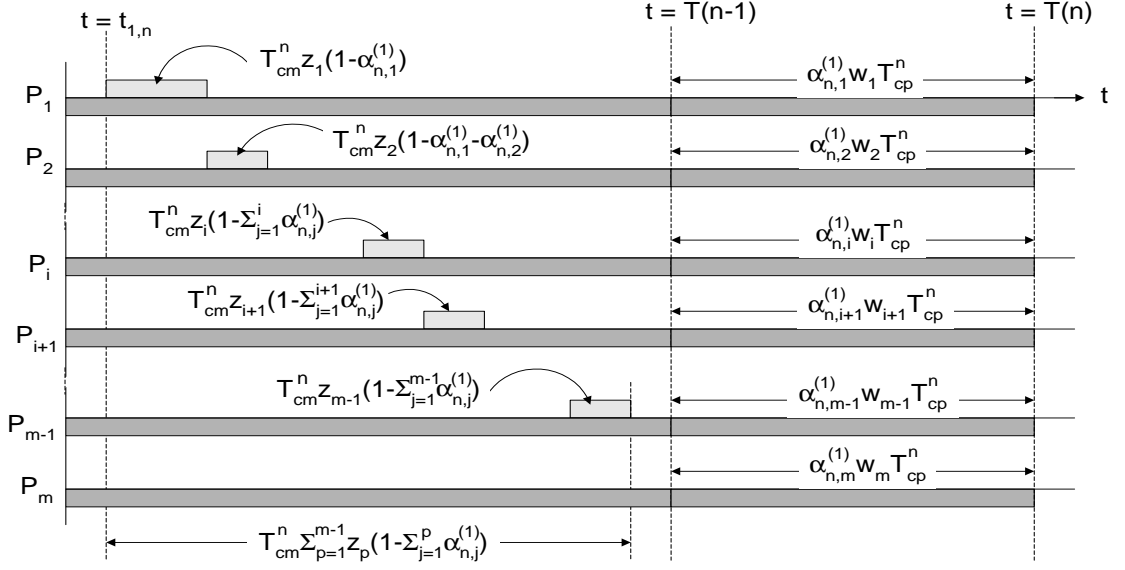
$t = t_{1,n}$

$t = T(n-1)$

$t = T(n)$

$T^n_{cm} z_1 (1-\alpha^{(1)}_{n,1})$

$P_1$

$\alpha^{(1)}_{n,1} w_1 T^n_{cp}$

t

$T^n_{cm} z_2 (1-\alpha^{(1)}_{n,1}-\alpha^{(1)}_{n,2})$

$P_2$

$\alpha^{(1)}_{n,2} w_2 T^n_{cp}$

$T^n_{cm} z_i (1-\Sigma^{i}_{j=1}\alpha^{(1)}_{n,j})$

$\alpha^{(1)}_{n,i} w_i T^n_{cp}$

$P_i$

$T^n_{cm} z_{i+1} (1-\Sigma^{i+1}_{j=1}\alpha^{(1)}_{n,j})$

$\alpha^{(1)}_{n,i+1} w_{i+1} T^n_{cp}$

$P_{i+1}$

$T^n_{cm} z_{m-1} (1-\Sigma^{m-1}_{j=1}\alpha^{(1)}_{n,j})$

$\alpha^{(1)}_{n,m-1} w_{m-1} T^n_{cp}$

$P_{m-1}$

$\alpha^{(1)}_{n,m} w_m T^n_{cp}$

$P_m$

$T^n_{cm} \Sigma^{m-1}_{p=1} z_p (1-\Sigma^{p}_{j=1}\alpha^{(1)}_{n,j})$